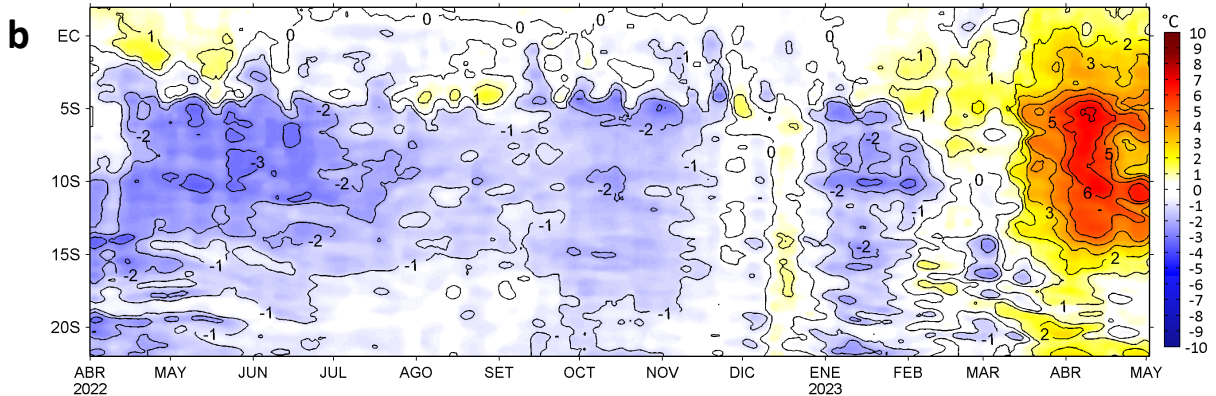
b

EC
5S
10S
15S
20S

ABR 2022
MAY
JUN
JUL
AGO
SET
OCT
NOV
DIC
ENE 2023
FEB
MAR
ABR
MAY

°C
10
9
8
7
6
5
4
3
2
1
0
-1
-2
-3
-4
-5
-6
-7
-8
-9
-10

1
0
0
0
-1
1
1
1
2
3
-1
-2
-2
-2
-1
-2
5
5
-3
-2
-2
0
-2
-2
-1
-1
0
6
3
-2
-1
-2
-2
-1
-2
-1
-1
2
1
2
-1
-1
-1